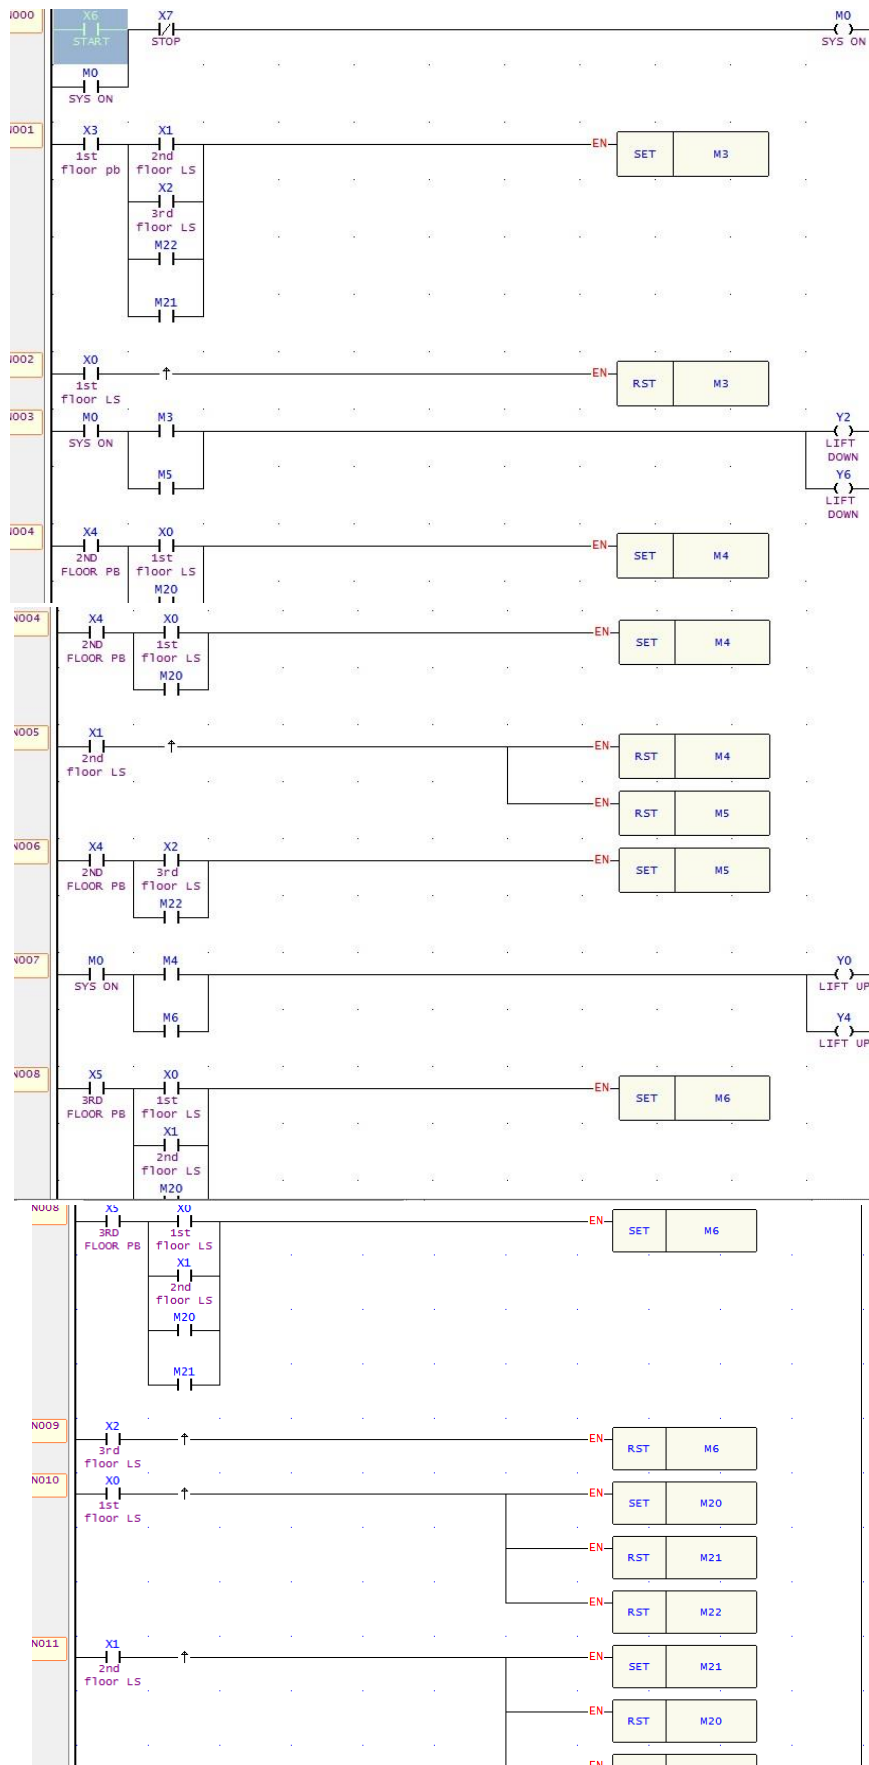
000
X6
START
X7
STOP
M0
SYS ON
M0
SYS ON

001
X3
1st floor pb
X1
2nd floor LS
X2
3rd floor LS
M22
M21
EN
SET
M3

002
X0
1st floor LS
EN
RST
M3

003
M0
SYS ON
M3
M5
Y2
LIFT DOWN
Y6
LIFT DOWN

004
X4
2ND FLOOR PB
X0
1st floor LS
M20
EN
SET
M4

N004
X4
2ND FLOOR PB
X0
1st floor LS
M20
EN
SET
M4

N005
X1
2nd floor LS
EN
RST
M4
EN
RST
M5

N006
X4
2ND FLOOR PB
X2
3rd floor LS
M22
EN
SET
M5

N007
M0
SYS ON
M4
M6
Y0
LIFT UP
Y4
LIFT UP

N008
X5
3RD FLOOR PB
X0
1st floor LS
X1
2nd floor LS
M20
EN
SET
M6

N008
X5
3RD FLOOR PB
X0
1st floor LS
X1
2nd floor LS
M20
M21
EN
SET
M6

N009
X2
3rd floor LS
EN
RST
M6

N010
X0
1st floor LS
EN
SET
M20
EN
RST
M21
EN
RST
M22

N011
X1
2nd floor LS
EN
SET
M21
EN
RST
M20
EN